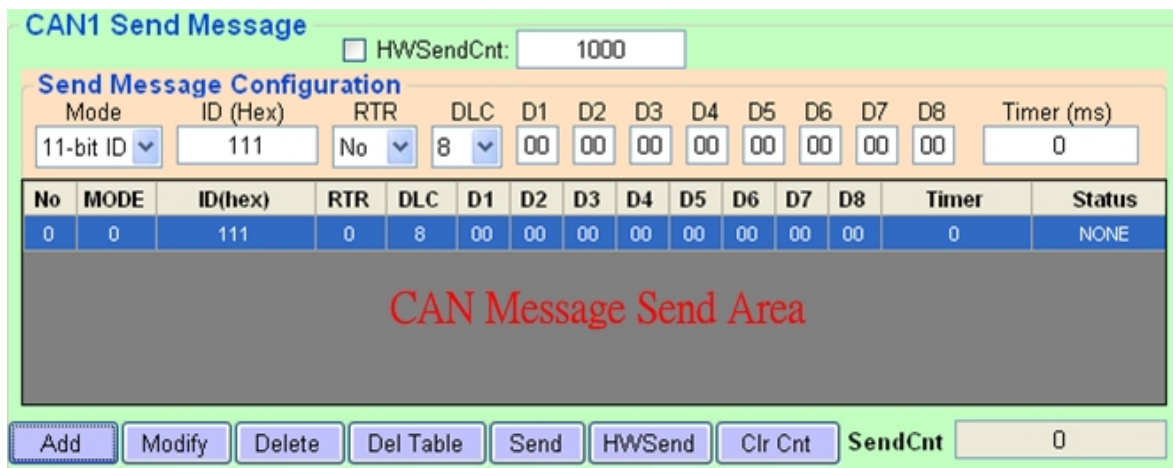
CAN1 Send Message

HWSendCnt: 1000

Send Message Configuration

| Mode | ID (Hex) | RTR | DLC | D1 | D2 | D3 | D4 | D5 | D6 | D7 | D8 | Timer (ms) |
|---|---|---|---|---|---|---|---|---|---|---|---|---|
| 11-bit ID | 111 | No | 8 | 00 | 00 | 00 | 00 | 00 | 00 | 00 | 00 | 0 |

| No | MODE | ID(hex) | RTR | DLC | D1 | D2 | D3 | D4 | D5 | D6 | D7 | D8 | Timer | Status |
|---|---|---|---|---|---|---|---|---|---|---|---|---|---|---|
| 0 | 0 | 111 | 0 | 8 | 00 | 00 | 00 | 00 | 00 | 00 | 00 | 00 | 0 | NONE |

CAN Message Send Area

Add Modify Delete Del Table Send HWSend Clr Cnt SendCnt 0